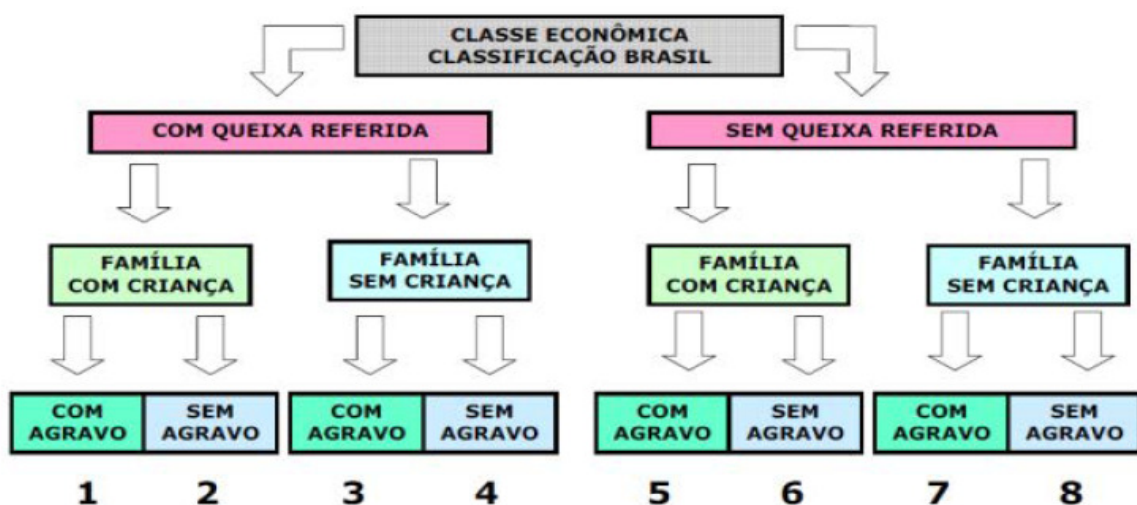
CLASSE ECONÔMICA
CLASSIFICAÇÃO BRASIL

COM QUEIXA REFERIDA

SEM QUEIXA REFERIDA

FAMÍLIA COM CRIANÇA

FAMÍLIA SEM CRIANÇA

FAMÍLIA COM CRIANÇA

FAMÍLIA SEM CRIANÇA

COM AGRAVO

SEM AGRAVO

COM AGRAVO

SEM AGRAVO

COM AGRAVO

SEM AGRAVO

COM AGRAVO

SEM AGRAVO

1 2 3 4 5 6 7 8